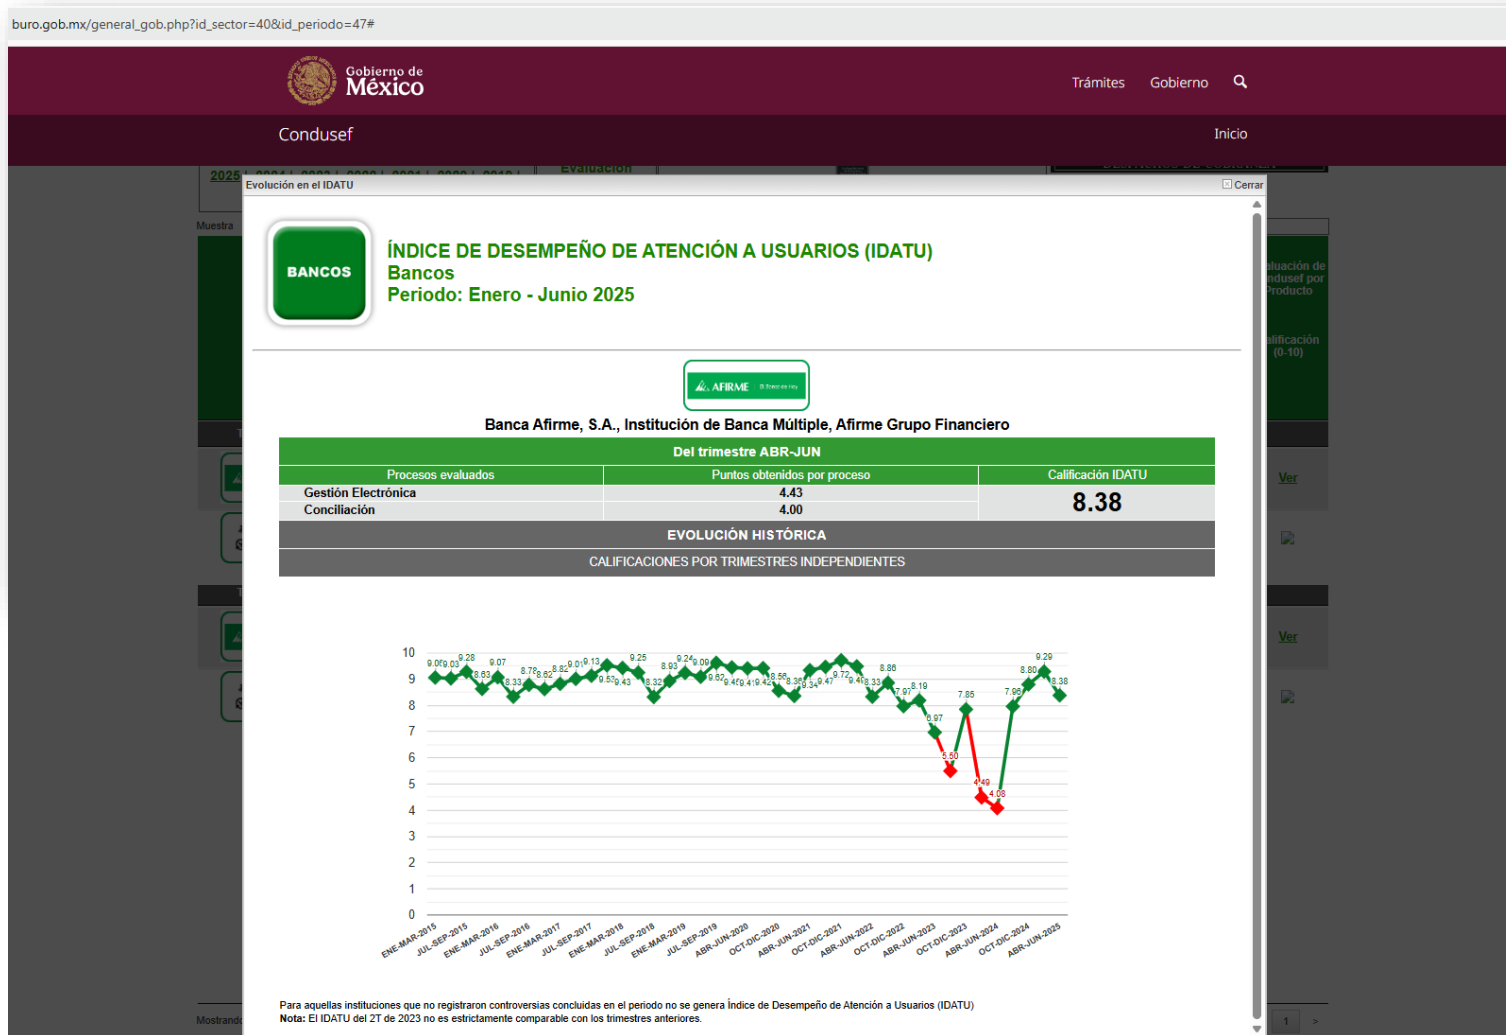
buro.gob.mx/general_gob.php?id_sector=40&id_periodo=47#

Gobierno de México

Trámites Gobierno

Condusef

Inicio

Evolución en el IDATU

Cerrar

BANCOS

ÍNDICE DE DESEMPEÑO DE ATENCIÓN A USUARIOS (IDATU)
Bancos
Periodo: Enero - Junio 2025

AFIRME

Banca Afirme, S.A., Institución de Banca Múltiple, Afirme Grupo Financiero

Del trimestre ABR-JUN

| Procesos evaluados | Puntos obtenidos por proceso | Calificación IDATU |
|---|---|---|
| Gestión Electrónica | 4.43 | 8.38 |
| Conciliación | 4.00 | |

EVOLUCIÓN HISTÓRICA

CALIFICACIONES POR TRIMESTRES INDEPENDIENTES

10
9
8
7
6
5
4
3
2
1
0

9.06 9.03 9.28 8.63 9.07 8.33 8.78 8.62 8.82 9.01 9.13 9.53 9.43 9.25 8.32 8.93 9.24 9.09 9.62 9.45 9.41 9.42 8.56 8.36 8.34 9.47 9.72 9.41 8.33 8.86 7.97 8.19 6.97 5.50 7.85 4.49 4.08 7.96 8.80 9.29 8.38

ENE-MAR-2015 JUL-SEP-2015 ENE-MAR-2016 JUL-SEP-2016 ENE-MAR-2017 JUL-SEP-2017 ENE-MAR-2018 JUL-SEP-2018 ENE-MAR-2019 JUL-SEP-2019 ABR-JUN-2020 OCT-DIC-2020 ABR-JUN-2021 OCT-DIC-2021 ABR-JUN-2022 OCT-DIC-2022 ABR-JUN-2023 OCT-DIC-2023 ABR-JUN-2024 OCT-DIC-2024 ABR-JUN-2025

Para aquellas instituciones que no registraron controversias concluidas en el periodo no se genera Índice de Desempeño de Atención a Usuarios (IDATU)
Nota: El IDATU del 2T de 2023 no es estrictamente comparable con los trimestres anteriores.

Ver
Ver
Muestra
Mostrando
1